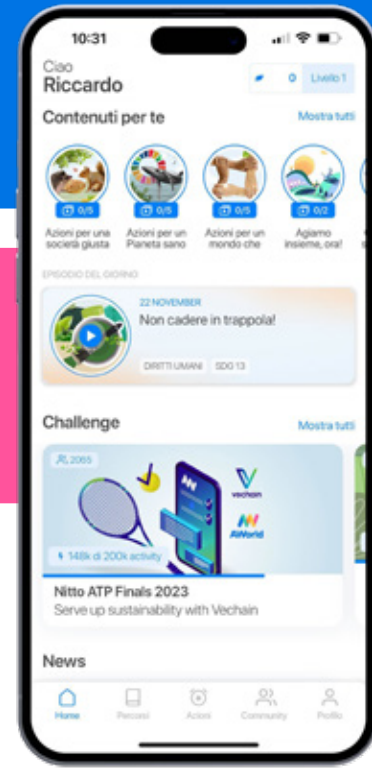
10:31

Ciao
Riccardo

0 Livello 1

Contenuti per te

Mostra tutti

0/5
Azioni per una società giusta

0/5
Azioni per un Pianeta sano

0/5
Azioni per un mondo che

0/2
Agiamo insieme, ora!

EPISODIO DEL GIORNO

22 NOVEMBER
Non cadere in trappola!

DIRITTI UMANI SDG 13

Challenge

Mostra tutti

2065

vechain

AWorld

148k di 200k activity

Nitto ATP Finals 2023
Serve up sustainability with Vechain

News

Home Percorsi Azioni Community Profilo